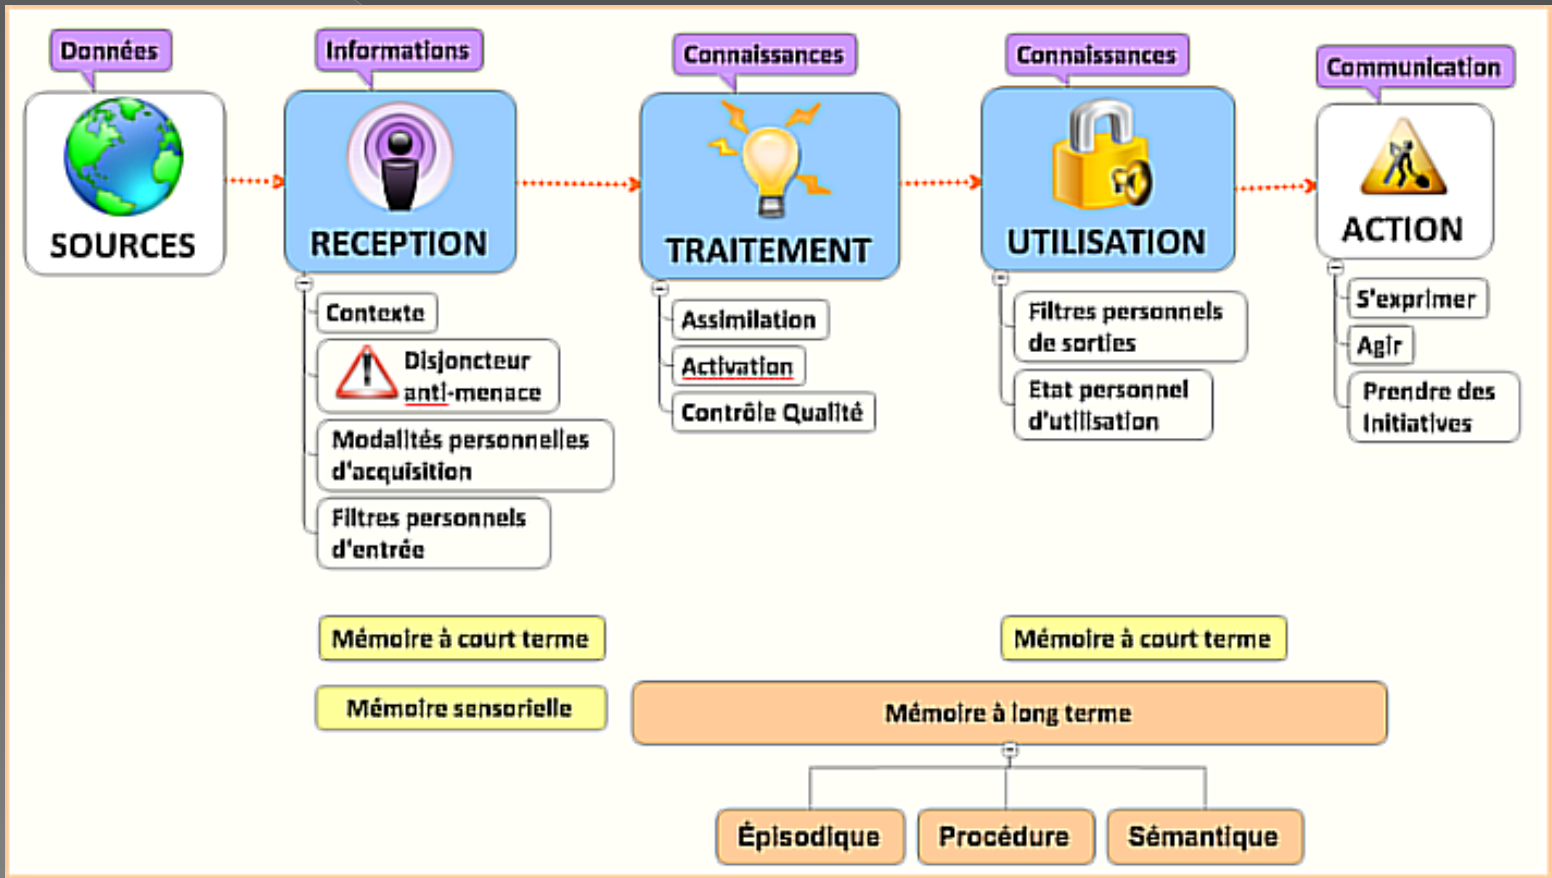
Données

SOURCES

Informations

RECEPTION

Contexte

Disjoncteur anti-menace

Modalités personnelles d'acquisition

Filtres personnels d'entrée

Connaissances

TRAITEMENT

Assimilation

Activation

Contrôle Qualité

Connaissances

UTILISATION

Filtres personnels de sorties

Etat personnel d'utilisation

Communication

ACTION

S'exprimer

Agir

Prendre des initiatives

Mémoire à court terme

Mémoire à court terme

Mémoire sensorielle

Mémoire à long terme

Épisodique

Procédure

Sémantique